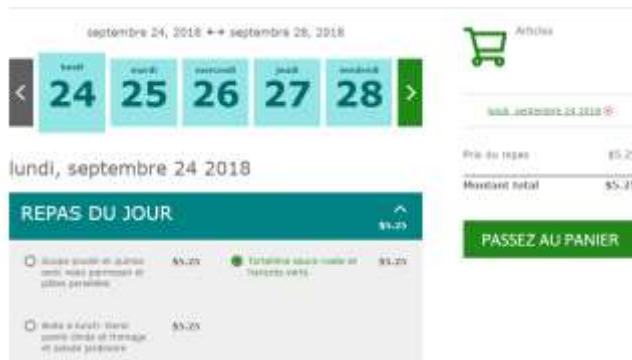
septembre 24, 2018 ↔ septembre 28, 2018

lundi 24 mardi 25 mercredi 26 jeudi 27 vendredi 28

lundi, septembre 24 2018

REPAS DU JOUR

$5.25

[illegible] $5.25

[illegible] $5.25

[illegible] $5.25

Articles

lundi, septembre 24 2018

Prix du repas $5.2

Montant total $5.2

PASSEZ AU PANIER